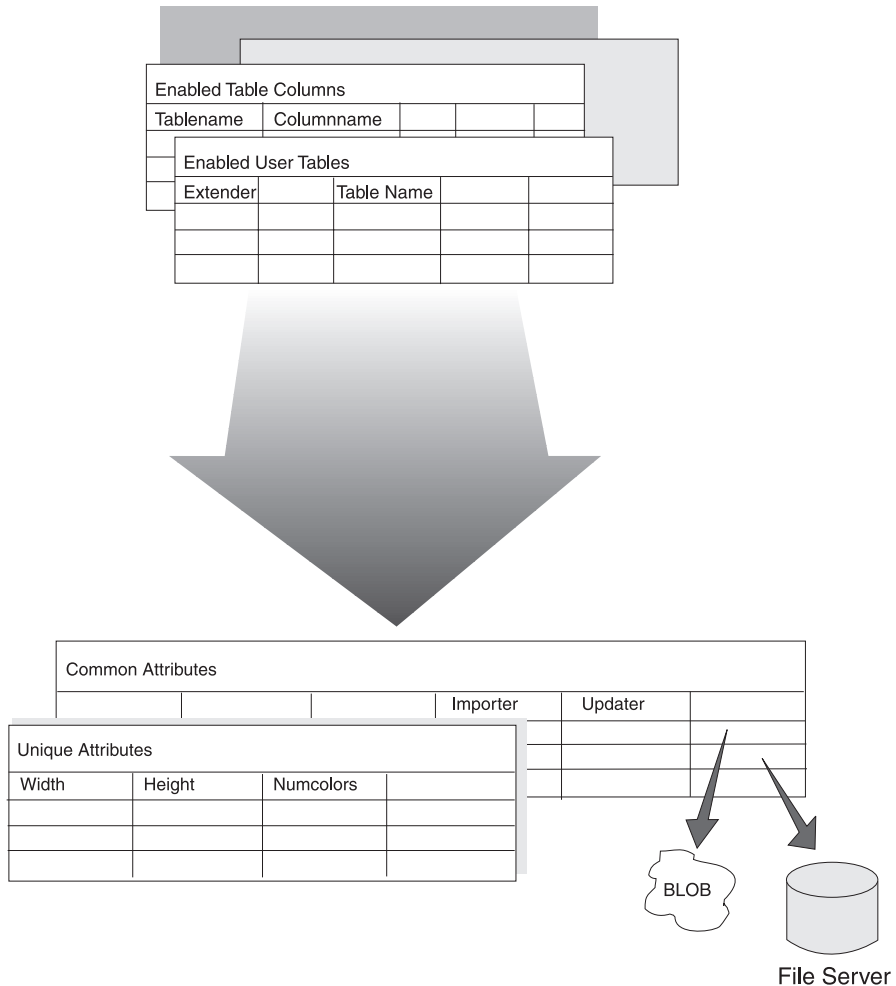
Enabled Table Columns

| Tablename | Columnname | | | |
|---|---|---|---|---|

Enabled User Tables

| Extender | | Table Name | | |
|---|---|---|---|---|
| | | | | |
| | | | | |
| | | | | |

Common Attributes

| | | | Importer | Updater | |
|---|---|---|---|---|---|

Unique Attributes

| Width | Height | Numcolors | |
|---|---|---|---|
| | | | |
| | | | |
| | | | |

BLOB

File Server